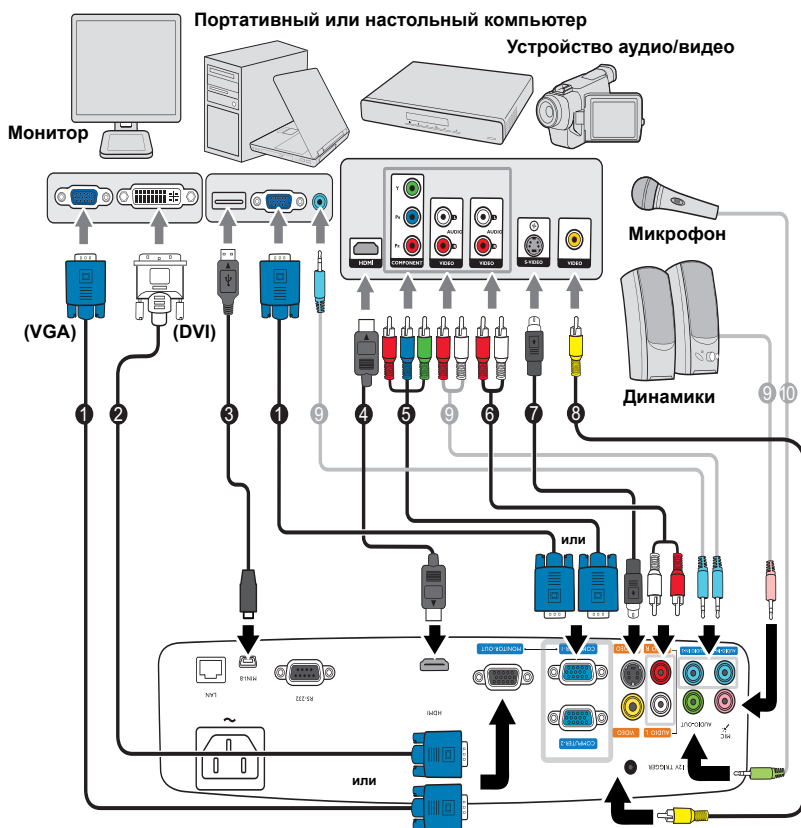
Портативный или настольный компьютер

Устройство аудио/видео

Монитор

Микрофон

Динамики

(VGA)

(DVI)

HDMI

COMPONENT

Y

Pb

Pr

VIDEO

AUDIO

L

R

S-VIDEO

VIDEO

1

2

3

1

9

4

5

9

6

7

8

9

10

или

или

LAN

MINI-B

RS-232

HDMI

MONITOR OUT

COMPUTER 1

COMPUTER 2

VIDEO

S-VIDEO

AUDIO L

AUDIO R

AUDIO IN

AUDIO OUT

MIC

12V TRIGGER